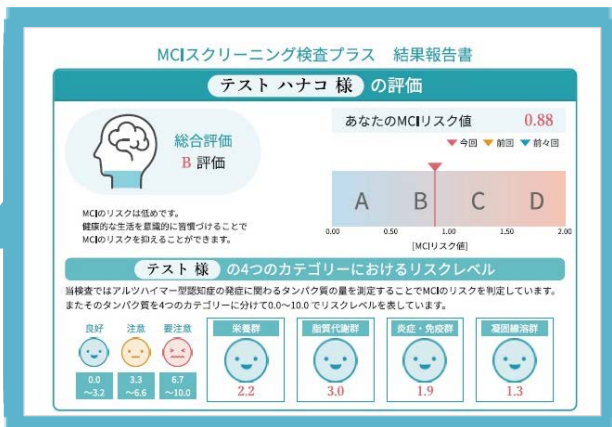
MCIスクリーニング検査プラス　結果報告書

テスト ハナコ 様 の評価

総合評価
B 評価

MCIのリスクは低めです。
健康的な生活を意識的に習慣づけることで
MCIのリスクを抑えることができます。

あなたのMCIリスク値　0.88

▼今回 ▼前回 ▼前々回

A B C D

0.00 0.50 1.00 1.50 2.00

[MCIリスク値]

テスト 様 の4つのカテゴリーにおけるリスクレベル

当検査ではアルツハイマー型認知症の発症に関わるタンパク質の量を測定することでMCIのリスクを判定しています。
またそのタンパク質を4つのカテゴリーに分けて0.0～10.0でリスクレベルを表しています。

良好 0.0～3.2
注意 3.3～6.6
要注意 6.7～10.0

栄養群 2.2
脂質代謝群 3.0
炎症・免疫群 1.9
凝固線溶群 1.3